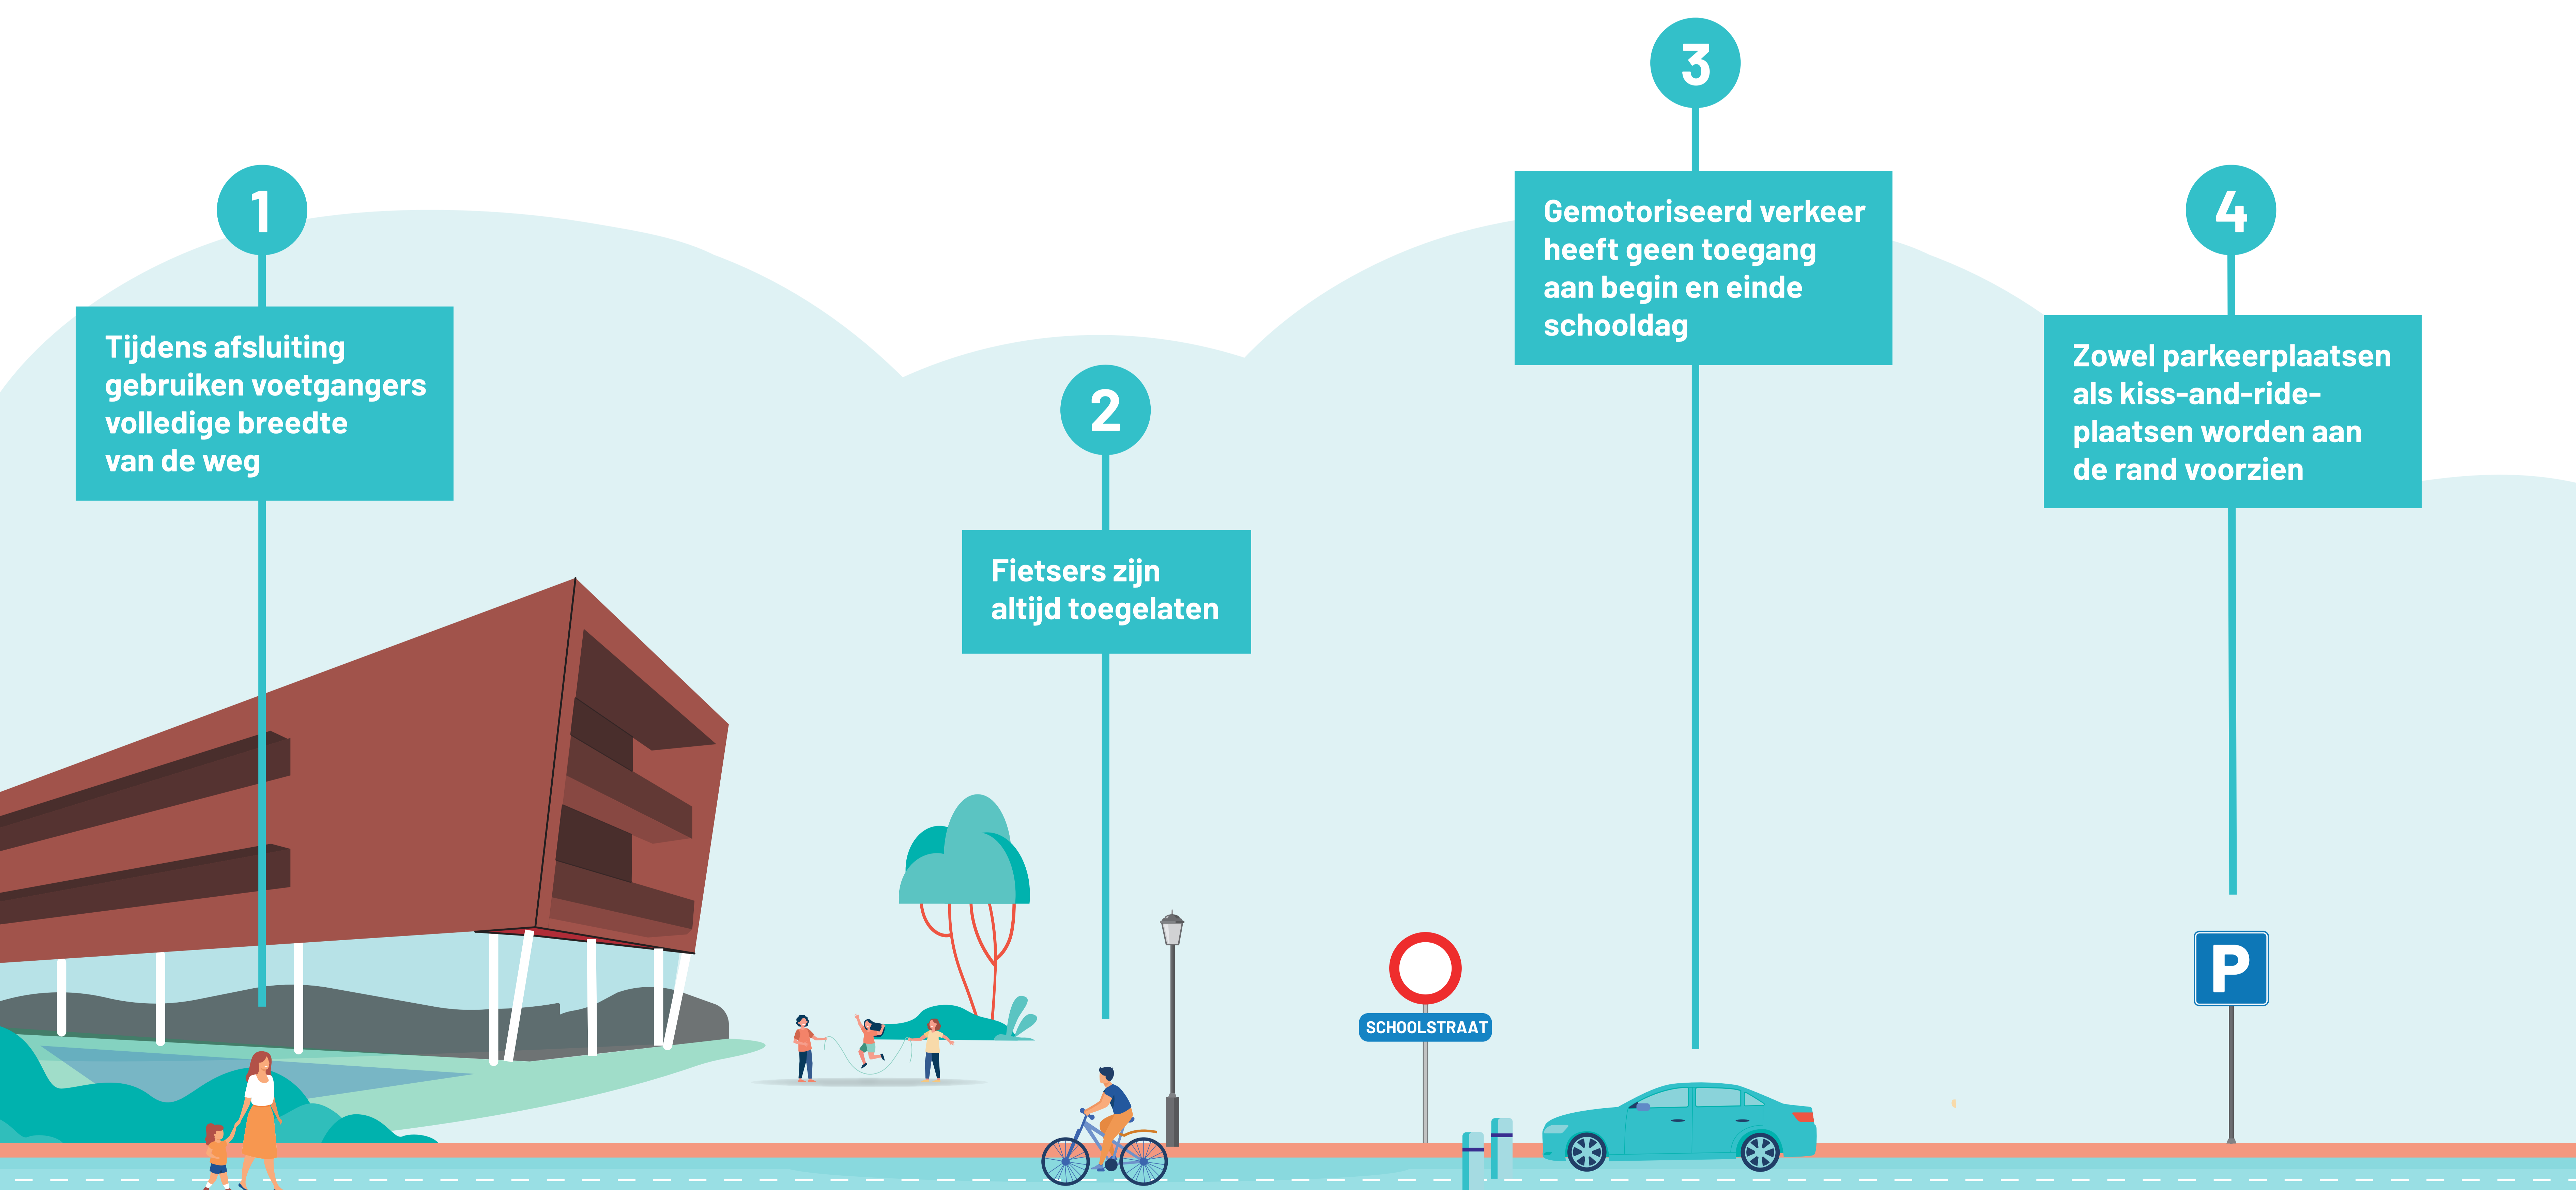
1

Tijdens afsluiting gebruiken voetgangers volledige breedte van de weg

2

Fietsers zijn altijd toegelaten

3

Gemotoriseerd verkeer heeft geen toegang aan begin en einde schooldag

4

Zowel parkeerplaatsen als kiss-and-ride-plaatsen worden aan de rand voorzien

SCHOOLSTRAAT

P